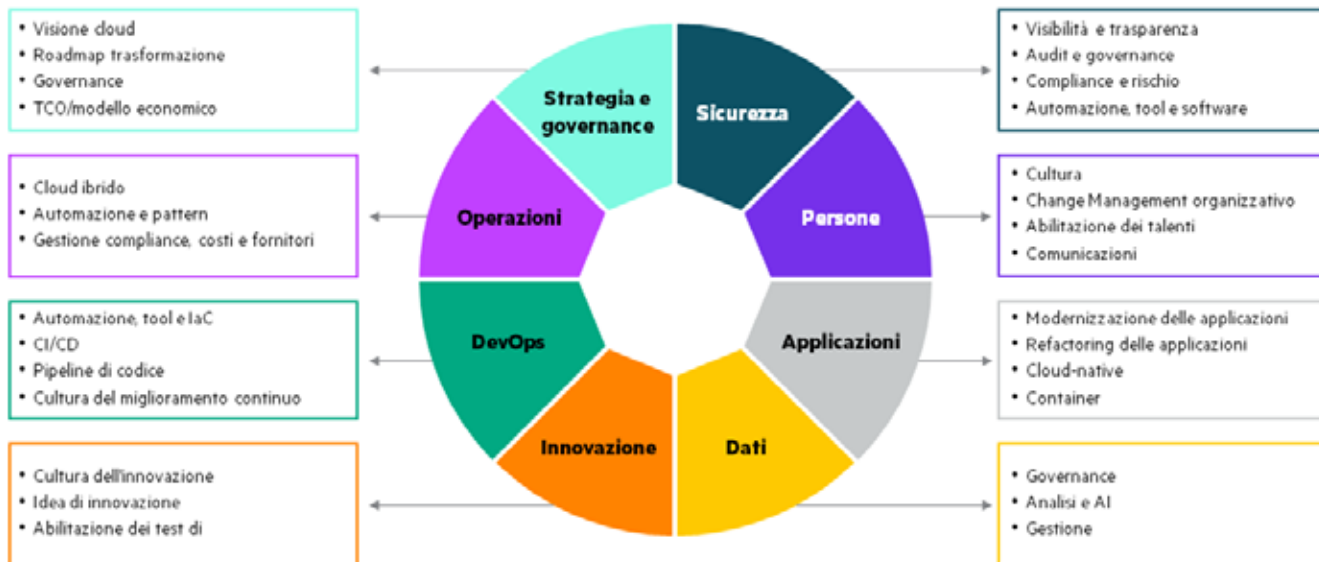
• Visione cloud
• Roadmap trasformazione
• Governance
• TCO/modello economico

• Cloud ibrido
• Automazione e pattern
• Gestione compliance, costi e fornitori

• Automazione, tool e IaC
• CI/CD
• Pipeline di codice
• Cultura del miglioramento continuo

• Cultura dell'innovazione
• Idea di innovazione
• Abilitazione dei test di

Strategia e governance

Sicurezza

Persone

Applicazioni

Dati

Innovazione

DevOps

Operazioni

• Visibilità e trasparenza
• Audit e governance
• Compliance e rischio
• Automazione, tool e software

• Cultura
• Change Management organizzativo
• Abilitazione dei talenti
• Comunicazioni

• Modernizzazione delle applicazioni
• Refactoring delle applicazioni
• Cloud-native
• Container

• Governance
• Analisi e AI
• Gestione